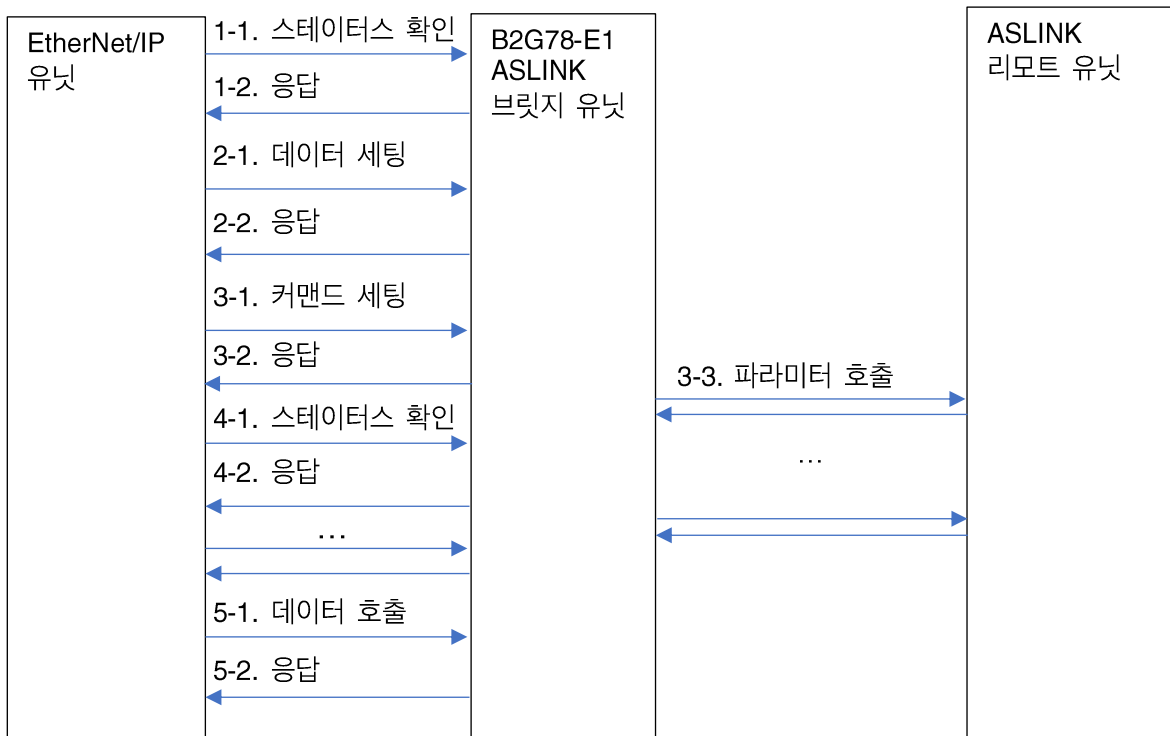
EtherNet/IP
유닛

B2G78-E1
ASLINK
브릿지 유닛

ASLINK
리모트 유닛

1-1. 스테이터스 확인

1-2. 응답

2-1. 데이터 세팅

2-2. 응답

3-1. 커맨드 세팅

3-2. 응답

3-3. 파라미터 호출

4-1. 스테이터스 확인

4-2. 응답

…

…

5-1. 데이터 호출

5-2. 응답